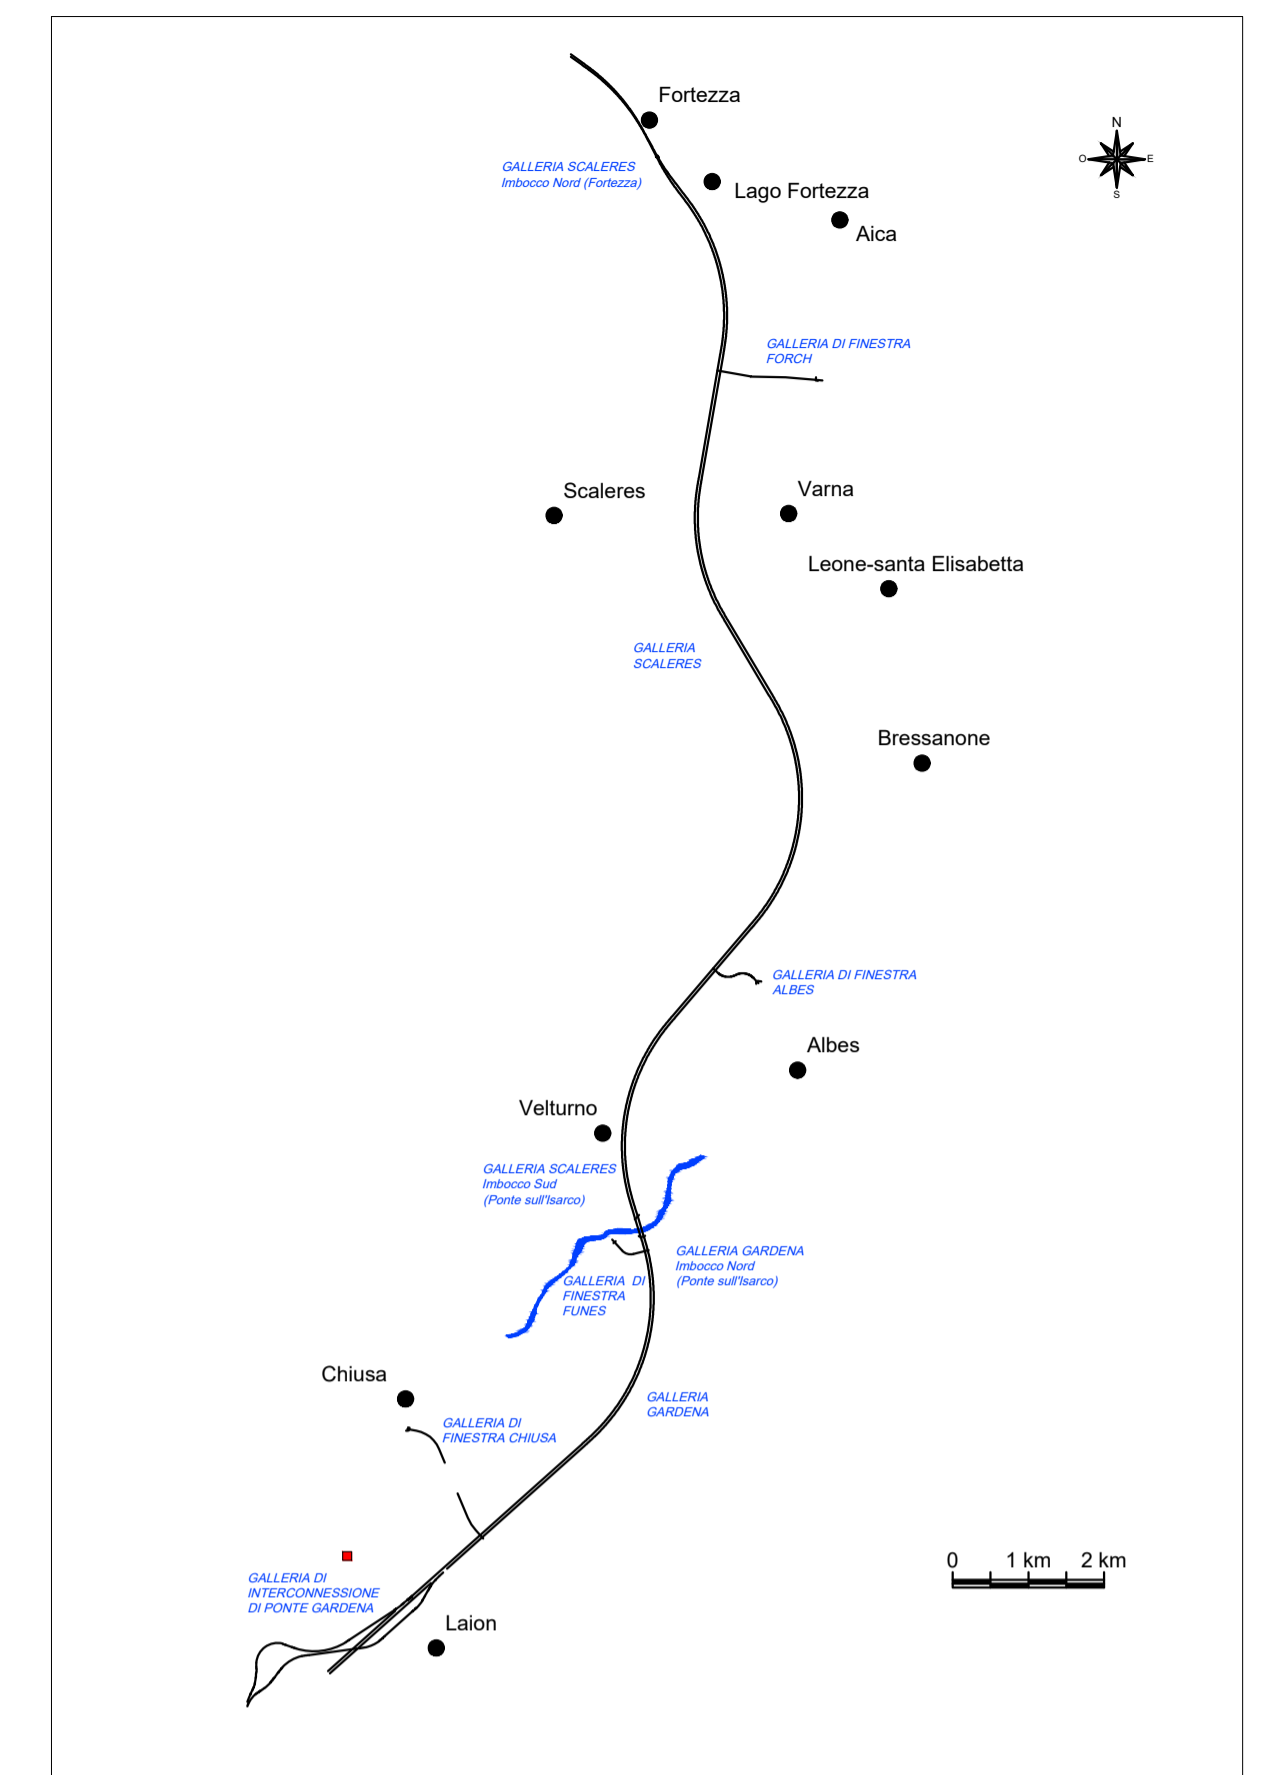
Fortezza

GALLERIA SCALERES
Imbocco Nord (Fortezza)

Lago Fortezza

Aica

N
O
E
S

GALLERIA DI FINESTRA
FORCH

Scaleres

Varna

Leone-santa Elisabetta

GALLERIA
SCALERES

Bressanone

GALLERIA DI FINESTRA
ALBES

Albes

Velturno

GALLERIA SCALERES
Imbocco Sud
(Ponte sull'Isarco)

GALLERIA GARDENA
Imbocco Nord
(Ponte sull'Isarco)

GALLERIA DI
FINESTRA
FUNES

Chiusa

GALLERIA
GARDENA

GALLERIA DI
FINESTRA CHIUSA

0 1 km 2 km

GALLERIA DI
INTERCONNESSIONE
DI PONTE GARDENA

Laion